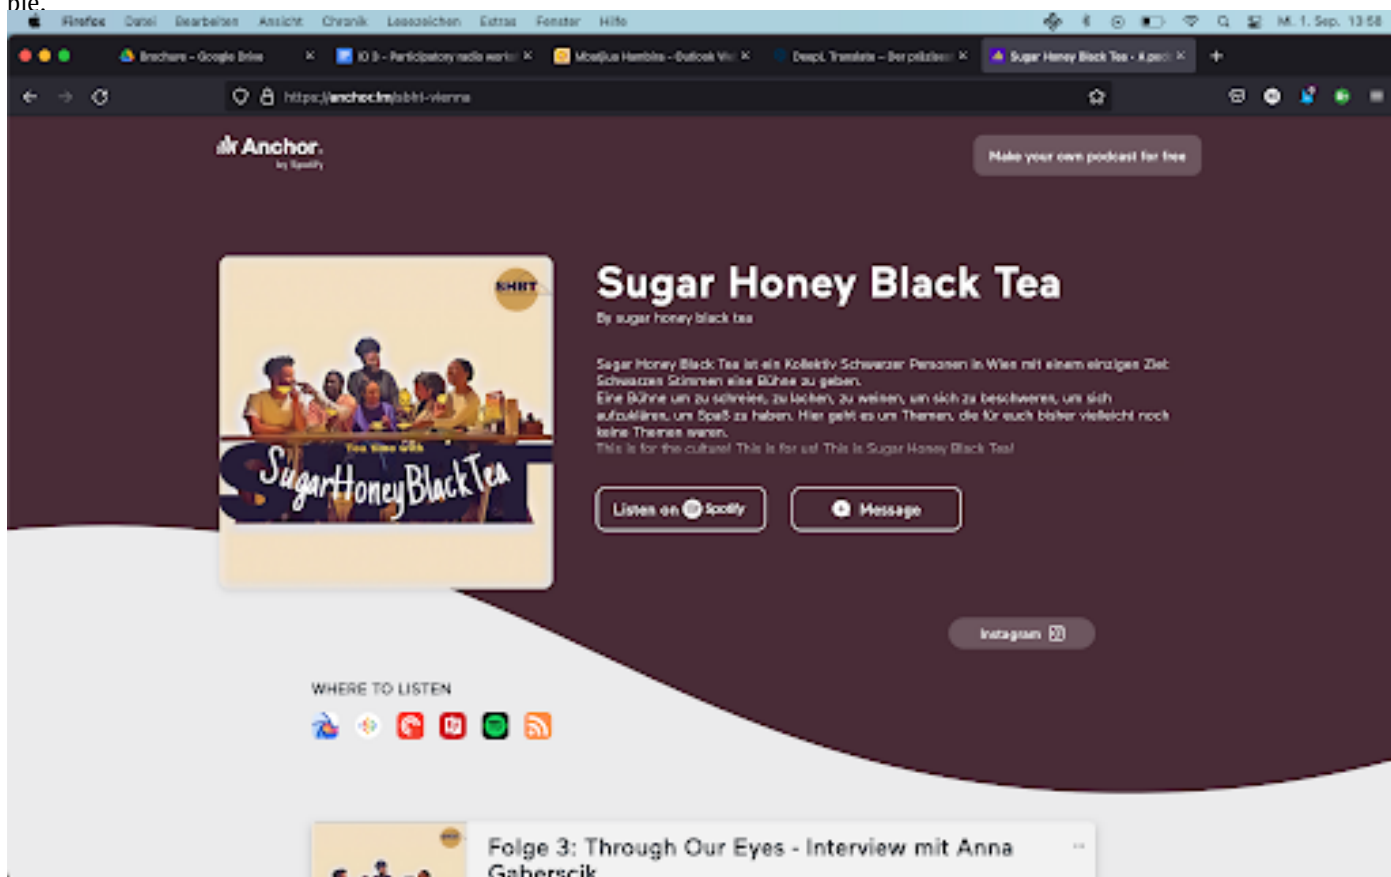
ble.

Firefox Datei Bearbeiten Ansicht Chronik Lesezeichen Extras Fenster Hilfe

Mi. 1. Sep. 13:58

Brochure - Google Drive
IO 3 - Participatory radio work
Mbatjua Hambira - Outlook
DeepL Translate – Der präziseste
Sugar Honey Black Tea - A pod

https://anchor.fm/sbht-vienna

Anchor
by Spotify

Make your own podcast for free

SHBT

You time with
SugarHoneyBlackTea

Sugar Honey Black Tea

By sugar honey black tea

Sugar Honey Black Tea ist ein Kollektiv Schwarzer Personen in Wien mit einem einzigen Ziel: Schwarzen Stimmen eine Bühne zu geben.
Eine Bühne um zu schreien, zu lachen, zu weinen, um sich zu beschweren, um sich aufzuklären, um Spaß zu haben. Hier geht es um Themen, die für euch bisher vielleicht noch keine Themen waren.
This is for the culture! This is for us! This is Sugar Honey Black Tea!

Listen on Spotify

Message

Instagram

WHERE TO LISTEN

Folge 3: Through Our Eyes - Interview mit Anna Gaberscik